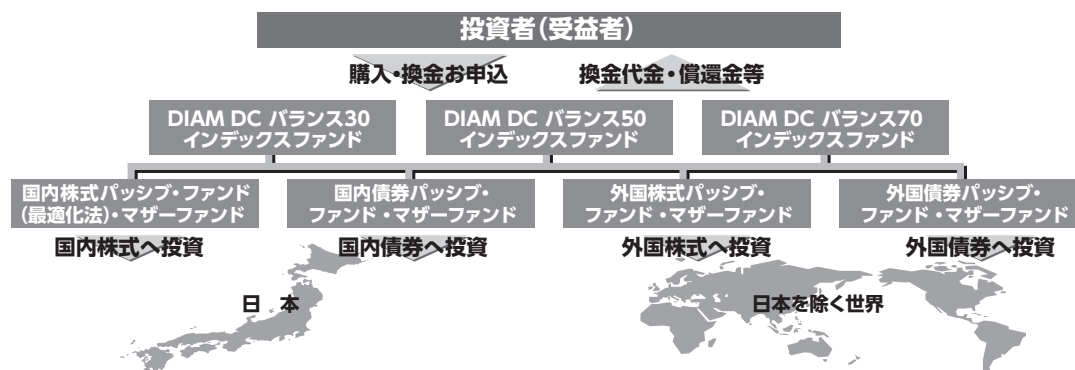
投資者(受益者)

購入・換金お申込

換金代金・償還金等

DIAM DC バランス30 インデックスファンド

DIAM DC バランス50 インデックスファンド

DIAM DC バランス70 インデックスファンド

国内株式パッシブ・ファンド(最適化法)・マザーファンド

国内債券パッシブ・ファンド・マザーファンド

外国株式パッシブ・ファンド・マザーファンド

外国債券パッシブ・ファンド・マザーファンド

国内株式へ投資

国内債券へ投資

外国株式へ投資

外国債券へ投資

日　本

日本を除く世界